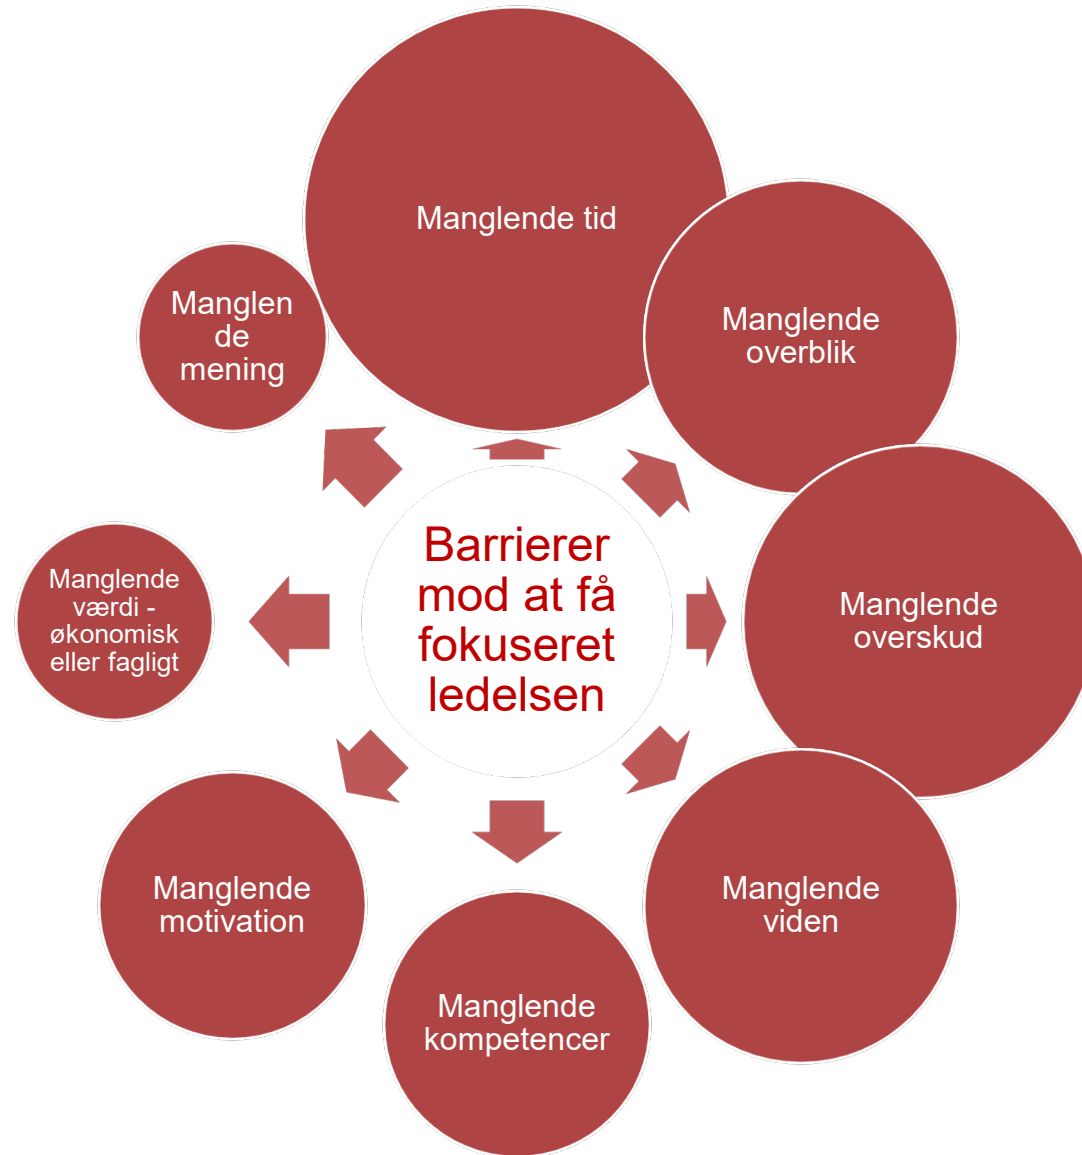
Barrierer mod at få fokuseret ledelsen

Manglende tid

Manglende overblik

Manglende overskud

Manglende viden

Manglende kompetencer

Manglende motivation

Manglende værdi - økonomisk eller fagligt

Manglende mening